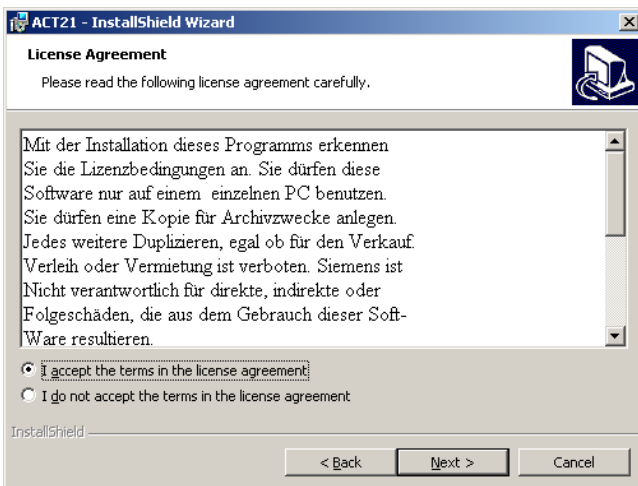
ACT21 - InstallShield Wizard

License Agreement

Please read the following license agreement carefully.

Mit der Installation dieses Programms erkennen Sie die Lizenzbedingungen an. Sie dürfen diese Software nur auf einem einzelnen PC benutzen. Sie dürfen eine Kopie für Archivzwecke anlegen. Jedes weitere Duplizieren, egal ob für den Verkauf. Verleih oder Vermietung ist verboten. Siemens ist Nicht verantwortlich für direkte, indirekte oder Folgeschäden, die aus dem Gebrauch dieser Soft-Ware resultieren.

I accept the terms in the license agreement

I do not accept the terms in the license agreement

InstallShield

< Back

Next >

Cancel